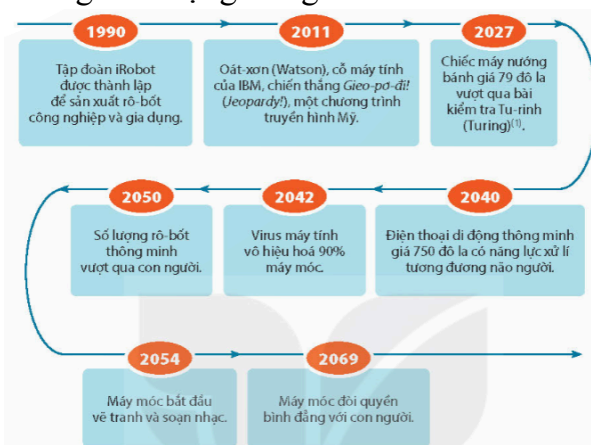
1990

Tập đoàn iRobot được thành lập để sản xuất rô-bốt công nghiệp và gia dụng.

2011

Oát-xơn (Watson), cỗ máy tính của IBM, chiến thắng *Gieo-pơ-đi!* (*Jeopardy!*), một chương trình truyền hình Mỹ.

2027

Chiếc máy nướng bánh giá 79 đô la vượt qua bài kiểm tra Tu-rinh (Turing)$^{(1)}$.

2050

Số lượng rô-bốt thông minh vượt qua con người.

2042

Virus máy tính vô hiệu hoá 90% máy móc.

2040

Điện thoại di động thông minh giá 750 đô la có năng lực xử lí tương đương não người.

2054

Máy móc bắt đầu vẽ tranh và soạn nhạc.

2069

Máy móc đòi quyền bình đẳng với con người.